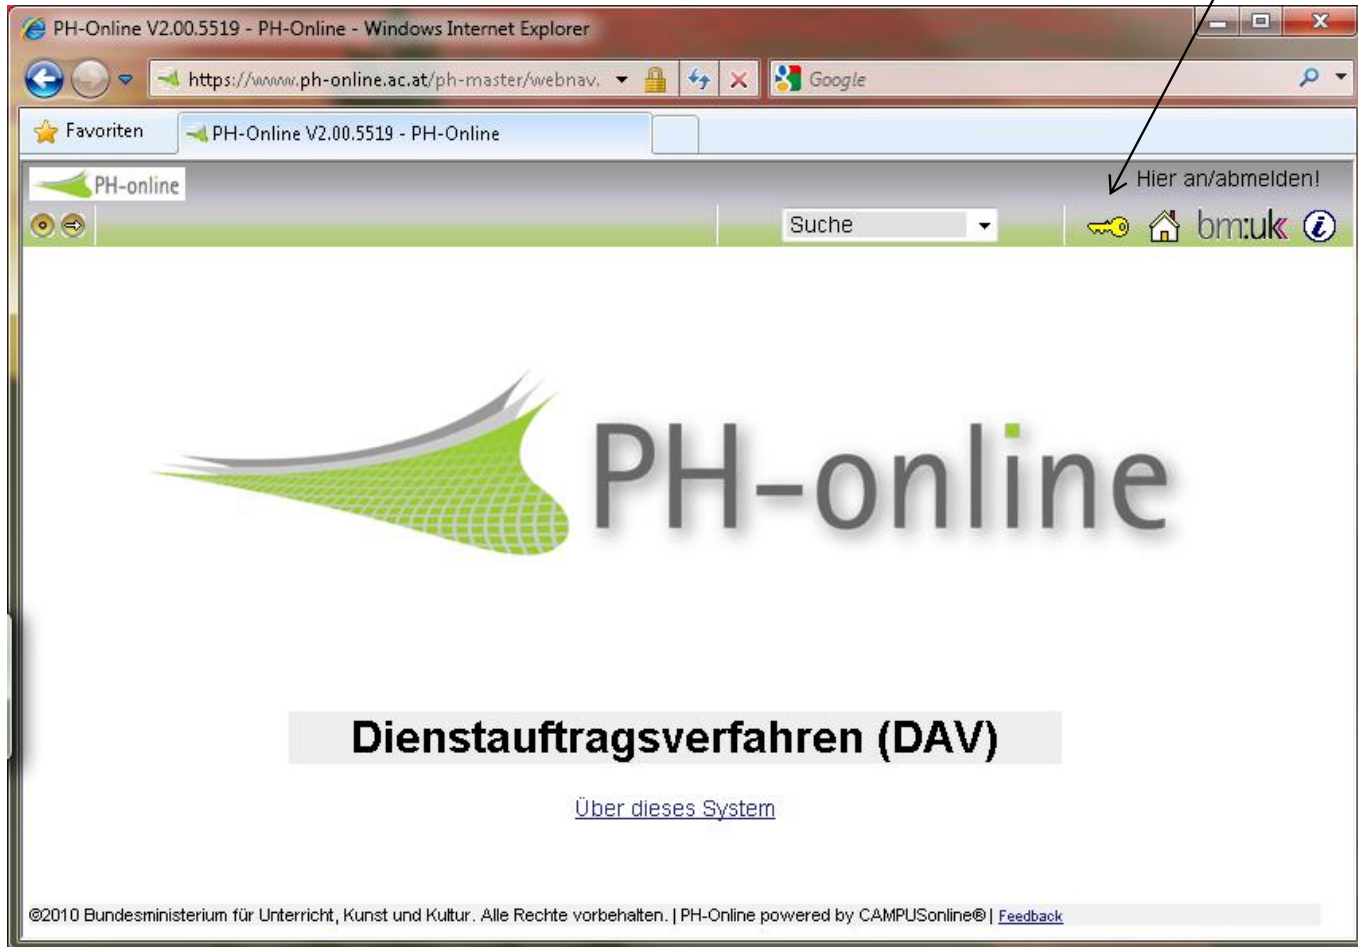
PH-Online V2.00.5519 - PH-Online - Windows Internet Explorer

https://www.ph-online.ac.at/ph-master/webnav.

Google

Favoriten

PH-Online V2.00.5519 - PH-Online

PH-online

Hier an/abmelden!

Suche

bm:uk

PH-online

Dienstauftragsverfahren (DAV)

Über dieses System

©2010 Bundesministerium für Unterricht, Kunst und Kultur. Alle Rechte vorbehalten. | PH-Online powered by CAMPUSonline® | Feedback